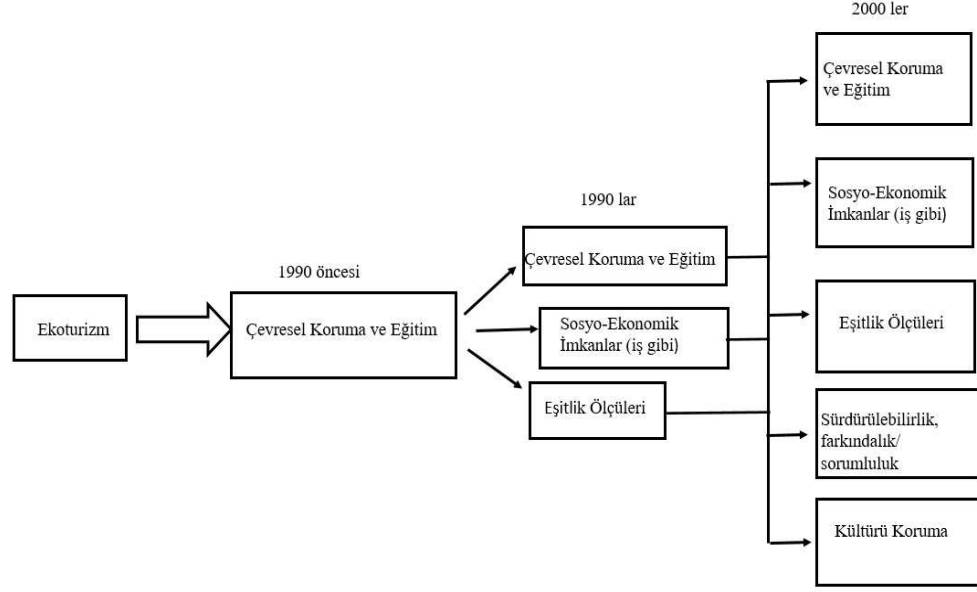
Ekoturizm

1990 öncesi

Çevresel Koruma ve Eğitim

1990 lar

Çevresel Koruma ve Eğitim

Sosyo-Ekonomik İmkanlar (iş gibi)

Eşitlik Ölçüleri

2000 ler

Çevresel Koruma ve Eğitim

Sosyo-Ekonomik İmkanlar (iş gibi)

Eşitlik Ölçüleri

Sürdürülebilirlik, farkındalık/ sorumluluk

Kültürü Koruma